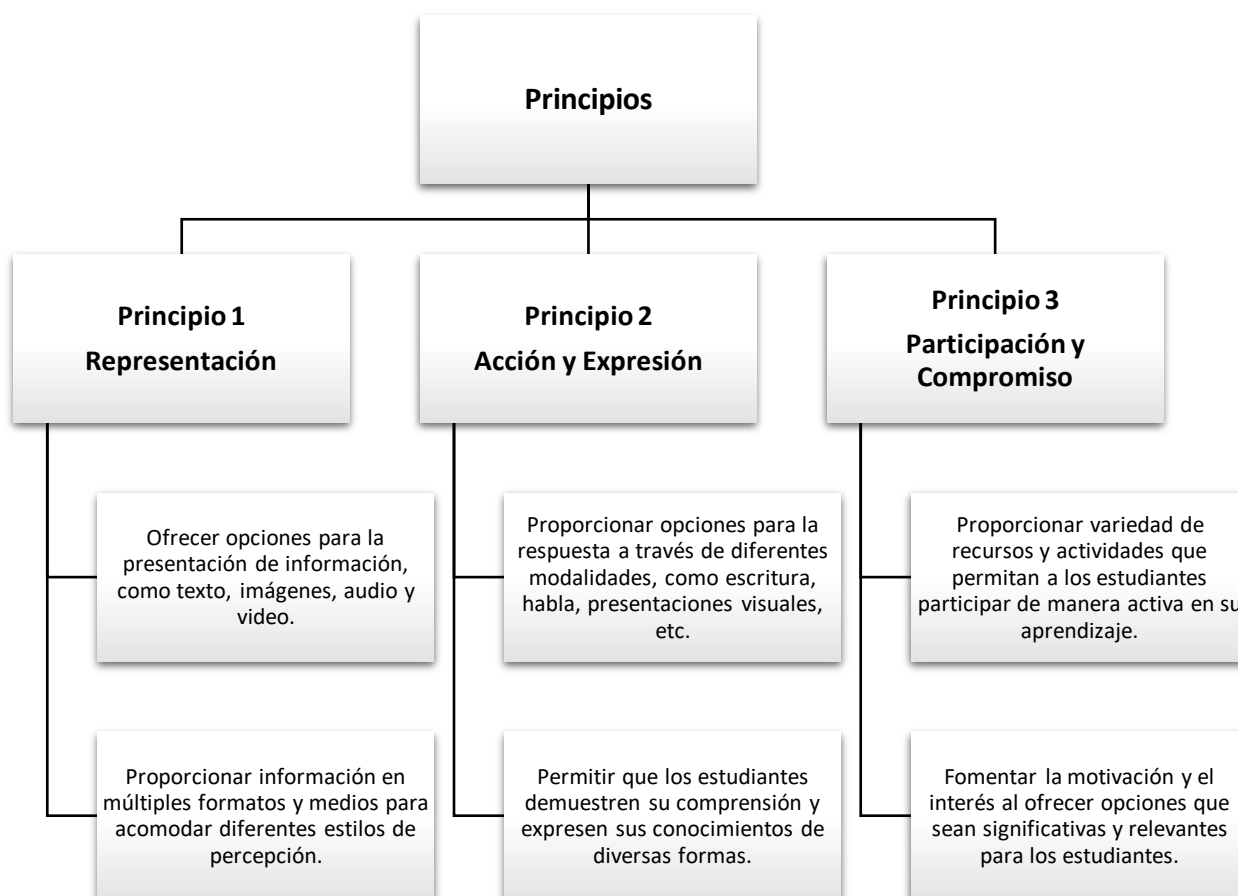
Principios

Principio 1
Representación

Ofrecer opciones para la presentación de información, como texto, imágenes, audio y video.

Proporcionar información en múltiples formatos y medios para acomodar diferentes estilos de percepción.

Principio 2
Acción y Expresión

Proporcionar opciones para la respuesta a través de diferentes modalidades, como escritura, habla, presentaciones visuales, etc.

Permitir que los estudiantes demuestren su comprensión y expresen sus conocimientos de diversas formas.

Principio 3
Participación y Compromiso

Proporcionar variedad de recursos y actividades que permitan a los estudiantes participar de manera activa en su aprendizaje.

Fomentar la motivación y el interés al ofrecer opciones que sean significativas y relevantes para los estudiantes.